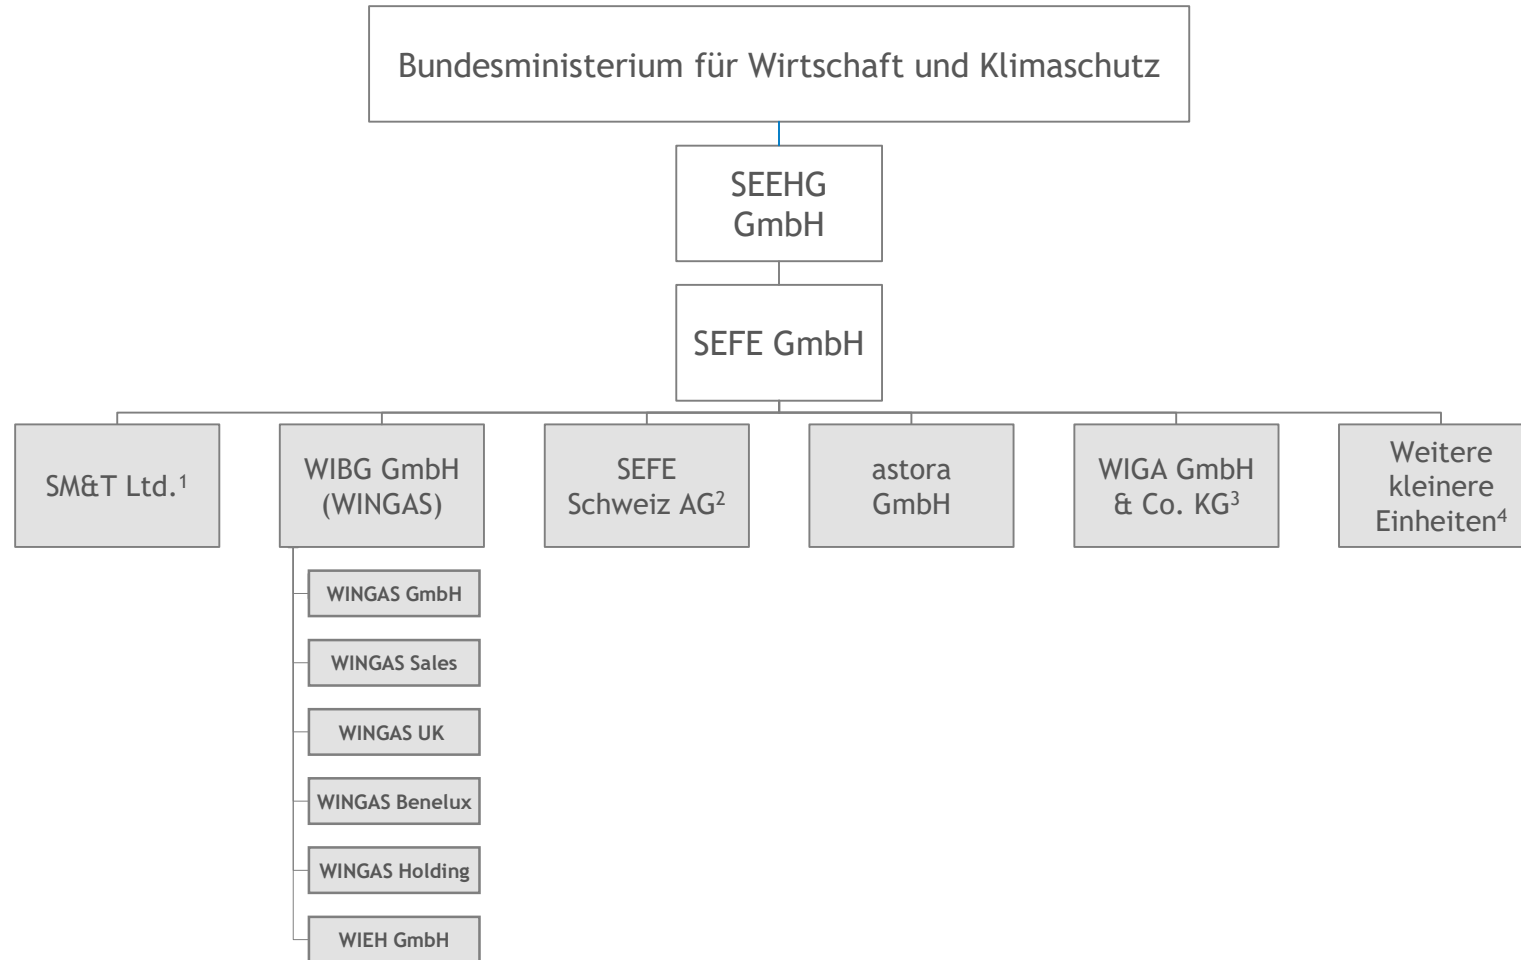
Bundesministerium für Wirtschaft und Klimaschutz

SEEHG GmbH

SEFE GmbH

SM&T Ltd.$^1$

WIBG GmbH (WINGAS)

WINGAS GmbH

WINGAS Sales

WINGAS UK

WINGAS Benelux

WINGAS Holding

WIEH GmbH

SEFE Schweiz AG$^2$

astora GmbH

WIGA GmbH & Co. KG$^3$

Weitere kleinere Einheiten$^4$